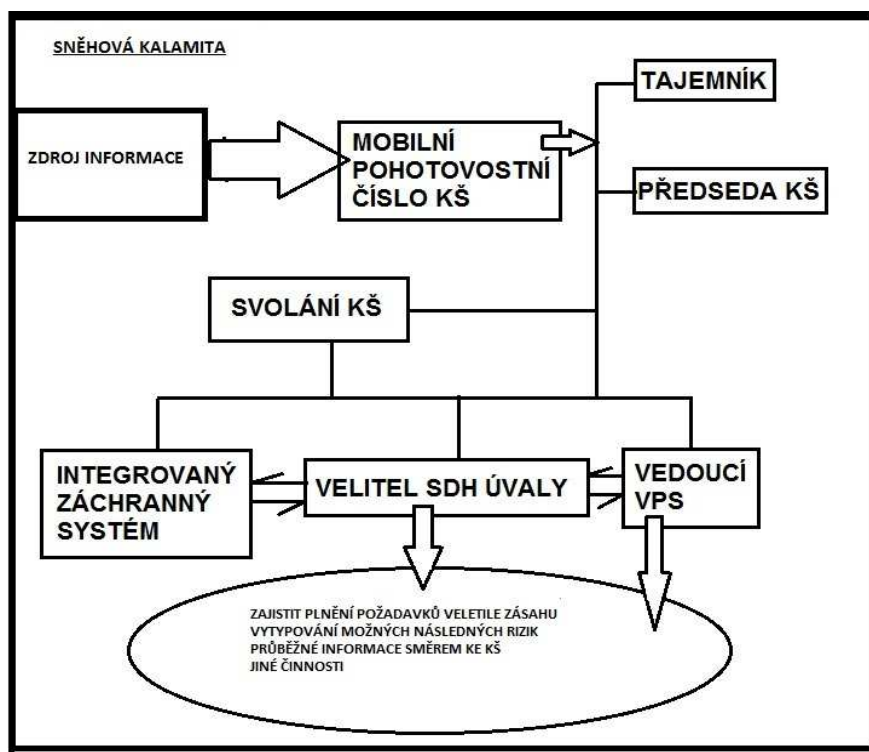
SNĚHOVÁ KALAMITA

ZDROJ INFORMACE

MOBILNÍ POHOTOVOSTNÍ ČÍSLO KŠ

TAJEMNÍK

PŘEDSEDA KŠ

SVOLÁNÍ KŠ

INTEGROVANÝ ZÁCHRANNÝ SYSTÉM

VELITEL SDH ÚVALY

VEDOUCÍ VPS

ZAJISTIT PLNĚNÍ POŽADAVKŮ VELETILE ZÁSAHU
VYTYPOVÁNÍ MOŽNÝCH NÁSLEDNÝCH RIZIK
PRŮBĚŽNÉ INFORMACE SMĚREM KE KŠ
JINÉ ČINNOSTI